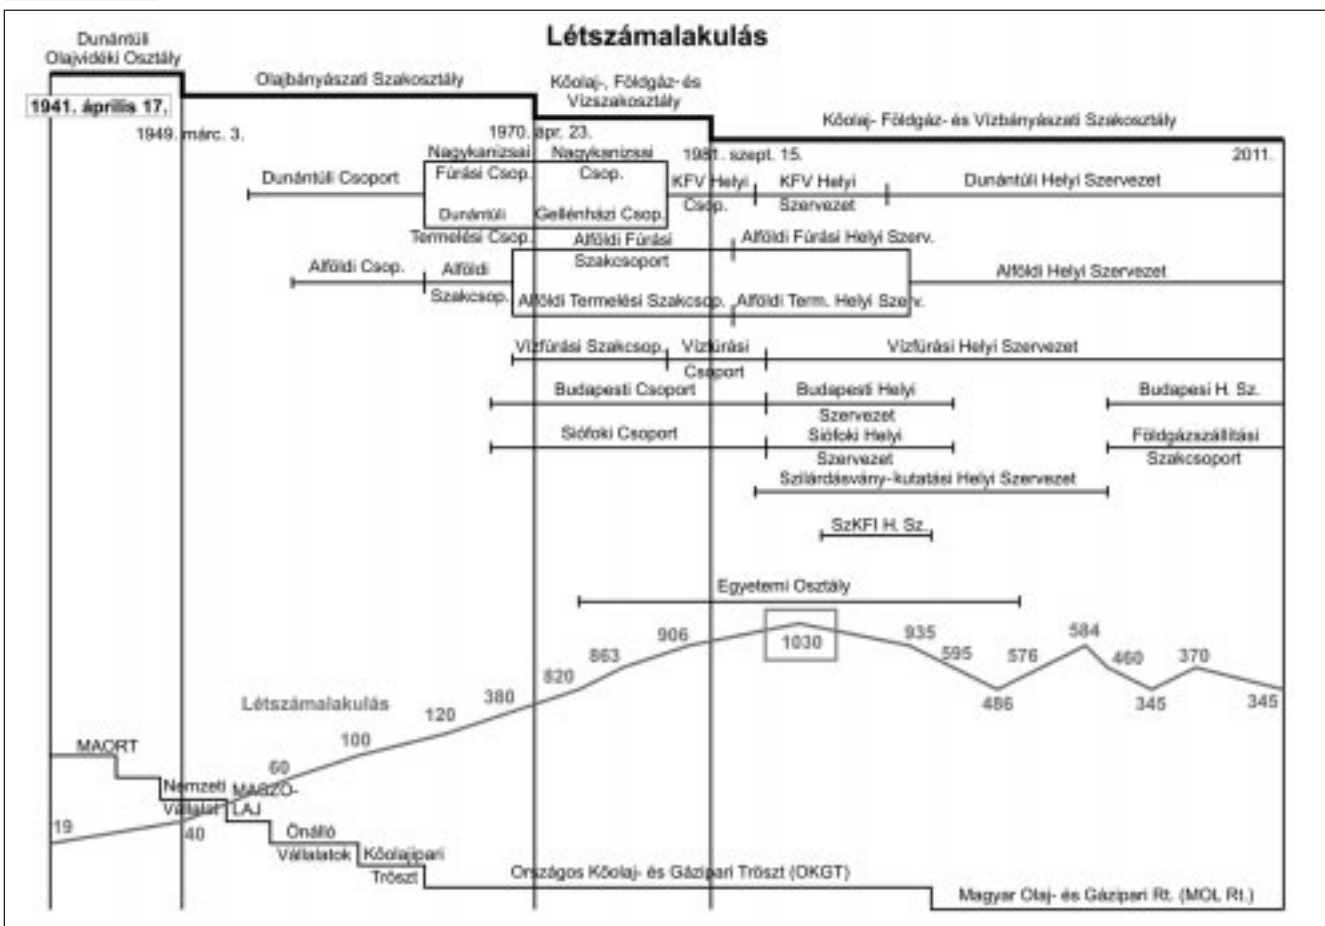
Létszámalakulás

Dunántúli Olajvidéki Osztály

1941. április 17.

Olajbányászati Szakosztály

1949. márc. 3.

Kőolaj-, Földgáz- és Vízszakosztály

1970. ápr. 23.

Kőolaj- Földgáz- és Vízbányászati Szakosztály

1981. szept. 15.

2011.

Dunántúli Csoport

Nagykanizsai Fúrási Csop.

Nagykanizsai Csop.

KFV Helyi Csop.

KFV Helyi Szervezet

Dunántúli Helyi Szervezet

Dunántúli Termelési Csop.

Gellénházi Csop.

Alföldi Fúrási Szakcsoport

Alföldi Fúrási Helyi Szerv.

Alföldi Csop.

Alföldi Szakcsop.

Alföldi Termelési Szakcsop.

Alföldi Term. Helyi Szerv.

Alföldi Helyi Szervezet

Vízfúrási Szakcsop.

Vízfúrási Csoport

Vízfúrási Helyi Szervezet

Budapesti Csoport

Budapesti Helyi Szervezet

Budapesi H. Sz.

Siófoki Csoport

Siófoki Helyi Szervezet

Földgázszállítási Szakcsoport

Szilárdásvány-kutatási Helyi Szervezet

SzKFI H. Sz.

Egyetemi Osztály

Létszámalakulás

19 40 60 100 120 380 820 863 906 1030 935 595 486 576 584 460 345 370 345

MAORT

Nemzeti Vállalat

MASZOLAJ

Önálló Vállalatok

Kőolajipari Tröszt

Országos Kőolaj- és Gázipari Tröszt (OKGT)

Magyar Olaj- és Gázipari Rt. (MOL Rt.)